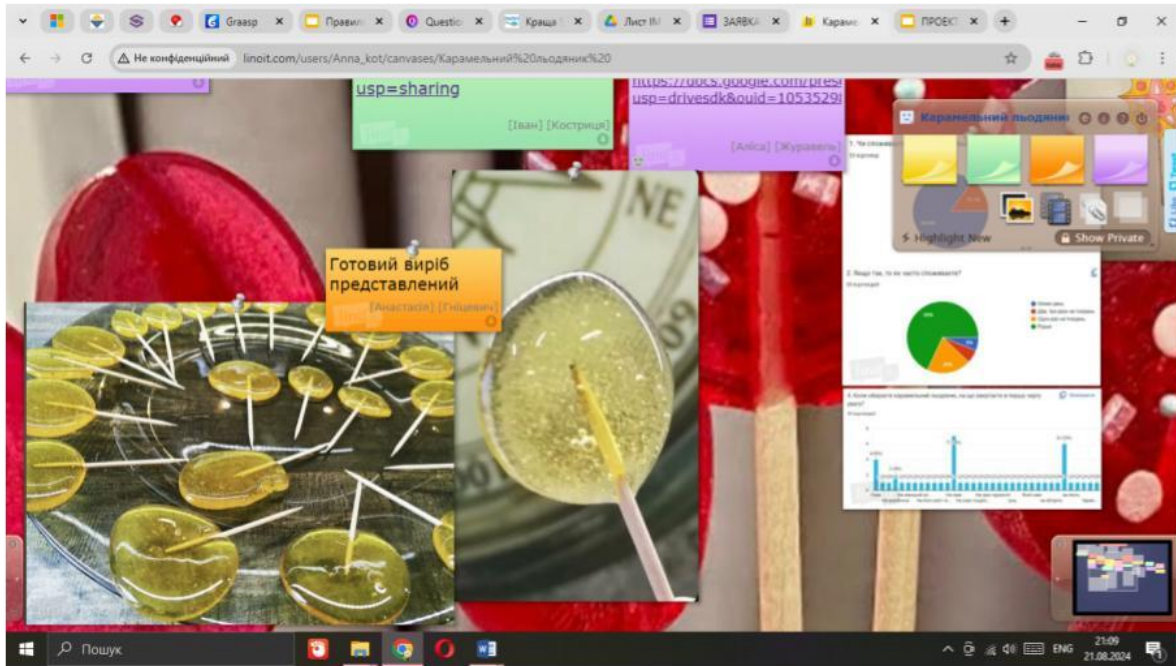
Graasp ×
Правил ×
Questio ×
Краща ×
Лист ІН ×
ЗАЯВКА ×
Караме ×
ПРОЕКТ ×
Не конфіденційний linoit.com/users/Anna_kot/canvases/Карамельний%20льодяник%20

usp=sharing
[Іван] [Кострица]

https://docs.google.com/pres
usp=drivesdk&ouid=1053529
[Аліса] [Журавель]

Карамельний льодяник
Highlight New
Show Private

Готовий виріб представлений
[Анастасія] [Гніцевич]

1. Чи споживаєте
2. Якщо Так, то як часто споживаєте?
4. Коли обираєте карамельний льодяник, на що звертаєте в першу чергу увагу?

Пошук
ENG 21:09 21.08.2024